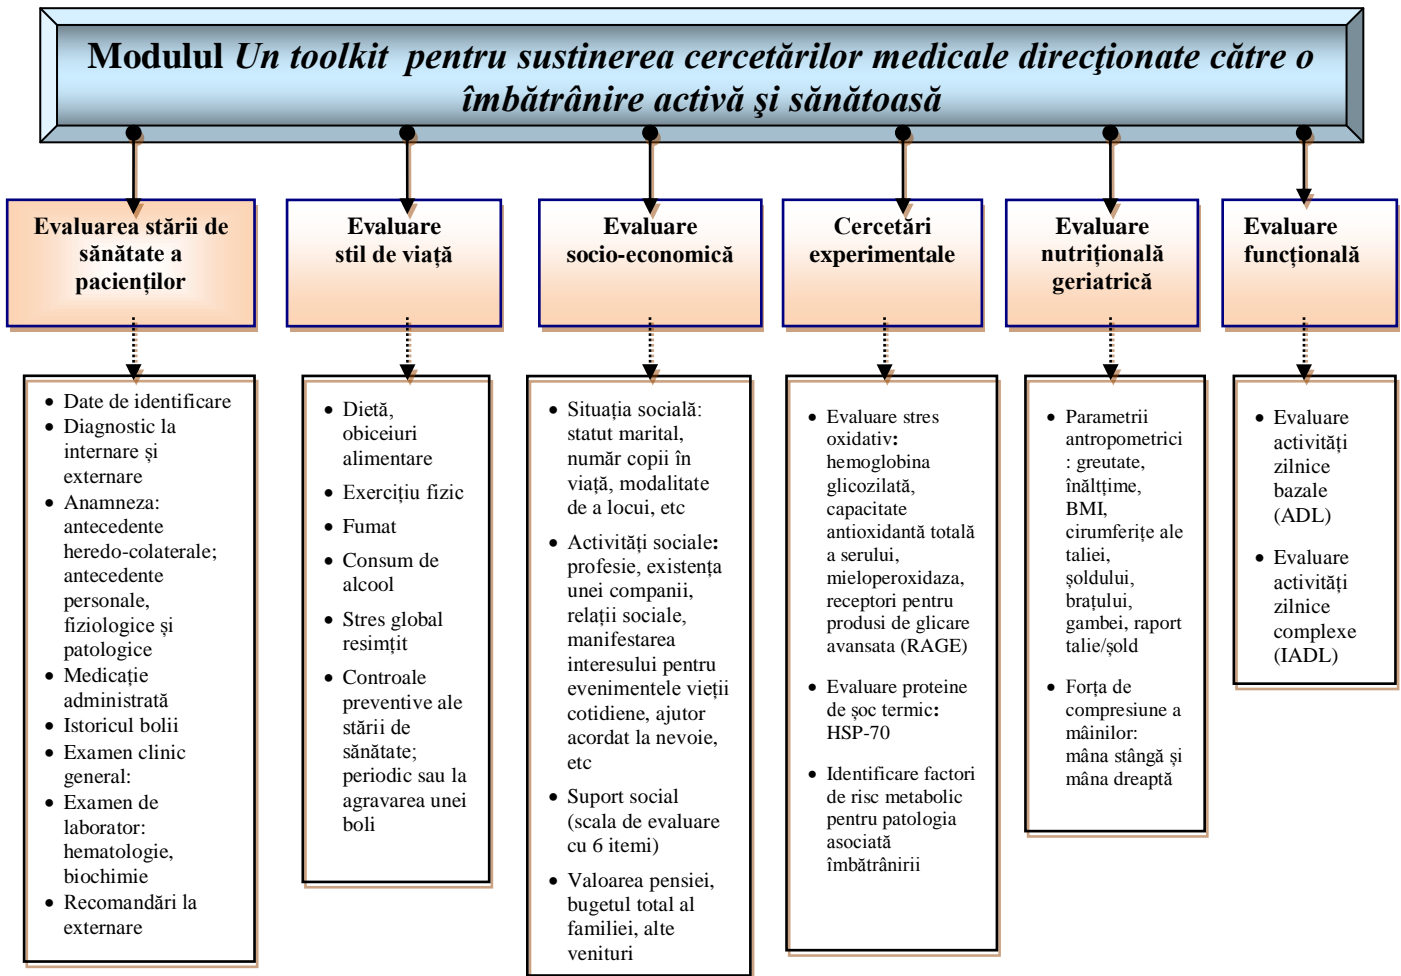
Modulul *Un toolkit pentru sustinerea cercetărilor medicale direcţionate către o îmbătrânire activă şi sănătoasă*

Evaluarea stării de sănătate a pacienților

- Date de identificare
- Diagnostic la internare și externare
- Anamneza: antecedente heredo-colaterale; antecedente personale, fiziologice și patologice
- Medicație administrată
- Istoricul bolii
- Examen clinic general:
- Examen de laborator: hematologie, biochimie
- Recomandări la externare

Evaluare stil de viață

- Dietă, obiceiuri alimentare
- Exercițiu fizic
- Fumat
- Consum de alcool
- Stres global resimțit
- Controale preventive ale stării de sănătate; periodic sau la agravarea unei boli

Evaluare socio-economică

- Situația socială: statut marital, număr copii în viață, modalitate de a locui, etc
- Activități sociale: profesie, existența unei companii, relații sociale, manifestarea interesului pentru evenimentele vieții cotidiene, ajutor acordat la nevoie, etc
- Suport social (scala de evaluare cu 6 itemi)
- Valoarea pensiei, bugetul total al familiei, alte venituri

Cercetări experimentale

- Evaluare stres oxidativ: hemoglobina glicozilată, capacitate antioxidantă totală a serului, mieloperoxidaza, receptori pentru produsi de glicare avansata (RAGE)
- Evaluare proteine de șoc termic: HSP-70
- Identificare factori de risc metabolic pentru patologia asociată îmbătrânirii

Evaluare nutrițională geriatrică

- Parametrii antropometrici : greutate, înălțime, BMI, cirumferițe ale taliei, șoldului, brațului, gambei, raport talie/șold
- Forța de compresiune a mâinilor: mâna stângă și mâna dreaptă

Evaluare funcțională

- Evaluare activități zilnice bazale (ADL)
- Evaluare activități zilnice complexe (IADL)